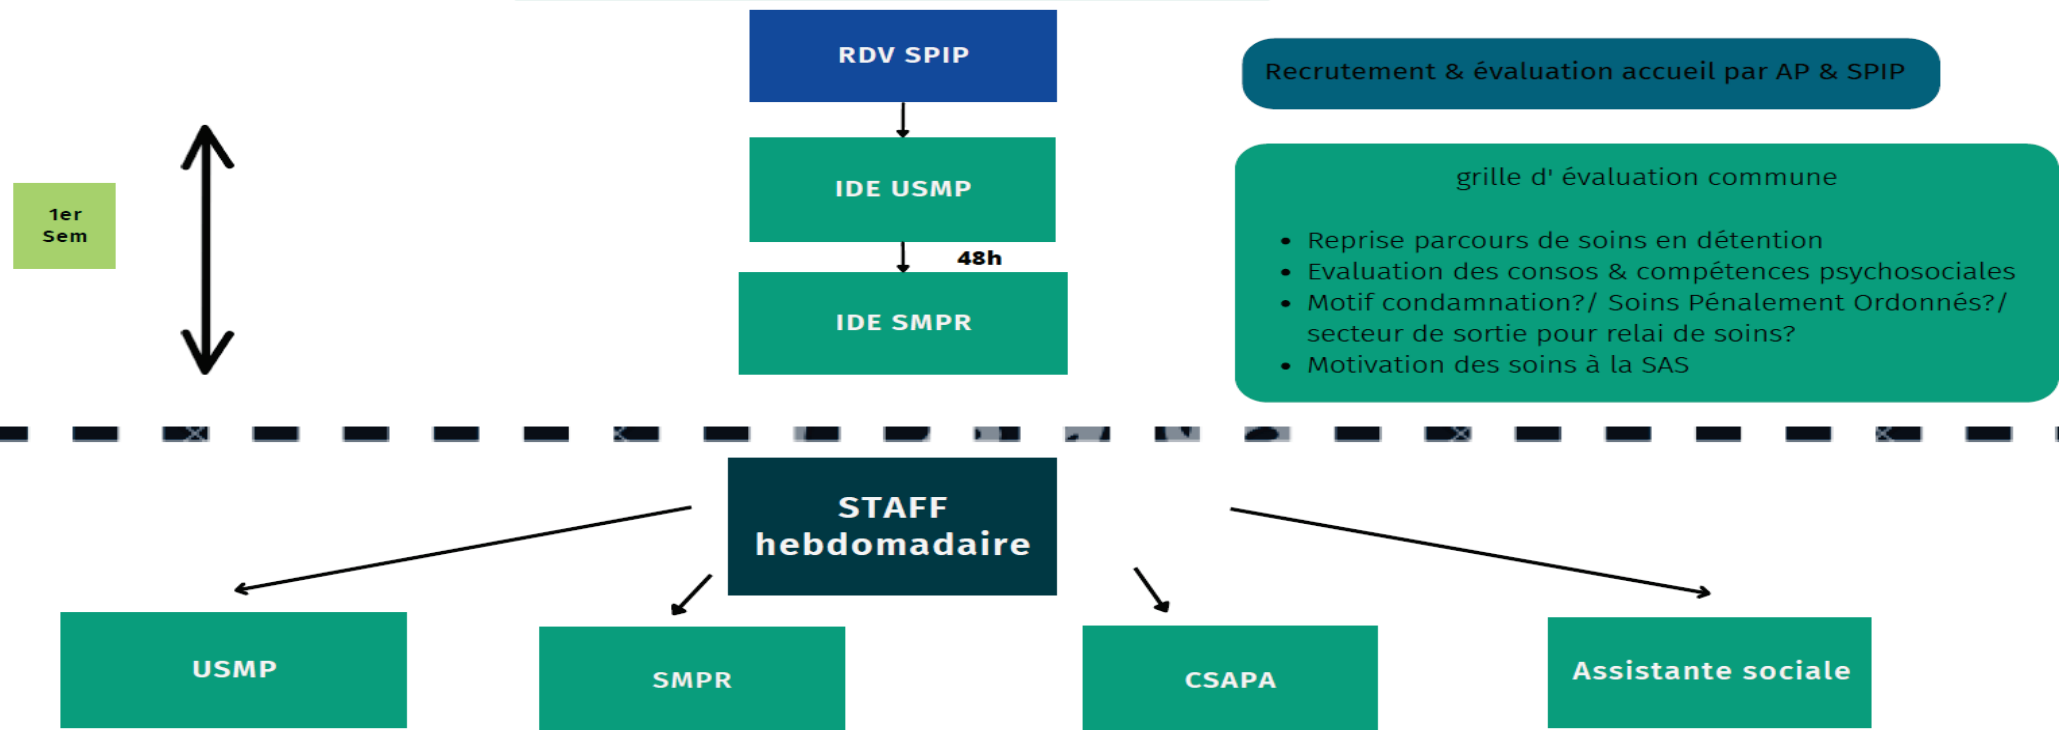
RDV SPIP

IDE USMP

48h

IDE SMPR

1er Sem

Recrutement & évaluation accueil par AP & SPIP

grille d' évaluation commune

- Reprise parcours de soins en détention
- Evaluation des consos & compétences psychosociales
- Motif condamnation?/ Soins Pénalement Ordonnés?/ secteur de sortie pour relai de soins?
- Motivation des soins à la SAS

STAFF hebdomadaire

USMP

SMPR

CSAPA

Assistante sociale